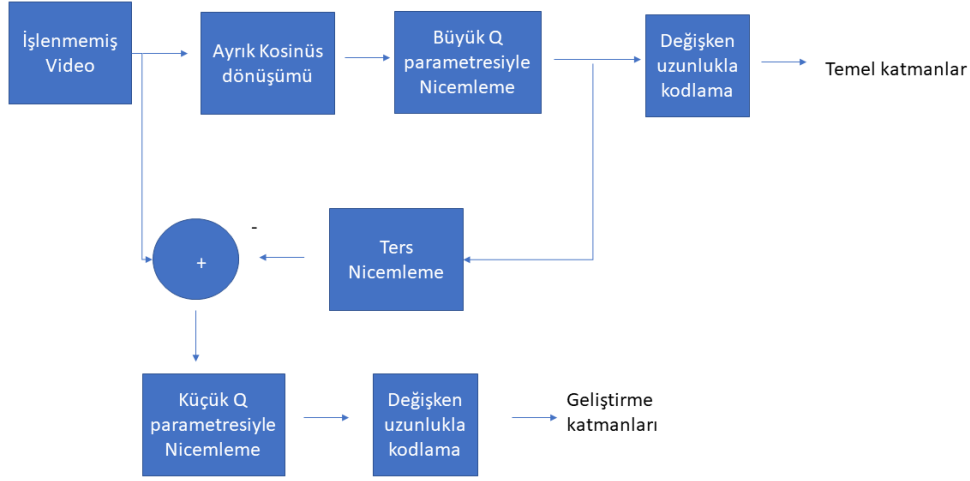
İşlenmemiş Video

Ayrık Kosinüs dönüşümü

Büyük Q parametresiyle Nicemleme

Değişken uzunlukla kodlama

Temel katmanlar

-

+

Ters Nicemleme

Küçük Q parametresiyle Nicemleme

Değişken uzunlukla kodlama

Geliştirme katmanları